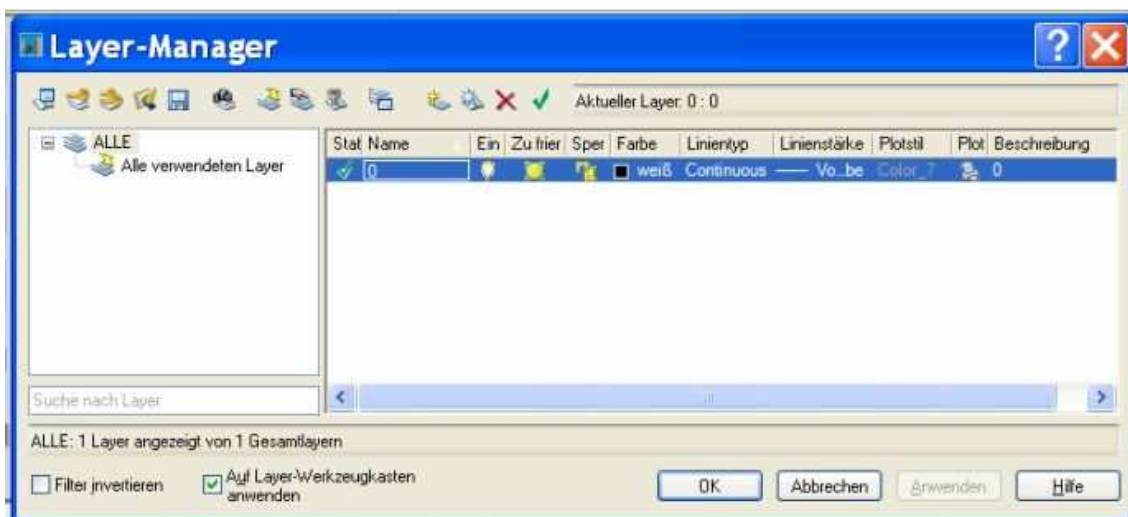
Layer-Manager

Aktueller Layer: 0 : 0

ALLE
Alle verwendeten Layer

| Stat | Name | Ein | Zu frier | Sper | Farbe | Linientyp | Linienstärke | Plotstil | Plot | Beschreibung |
|---|---|---|---|---|---|---|---|---|---|---|
| | 0 | | | | weiß | Continuous | —— Vo...be | Color_7 | | 0 |

Suche nach Layer

ALLE: 1 Layer angezeigt von 1 Gesamtlayern

Filter invertieren
Auf Layer-Werkzeugkasten anwenden

OK
Abbrechen
Anwenden
Hilfe